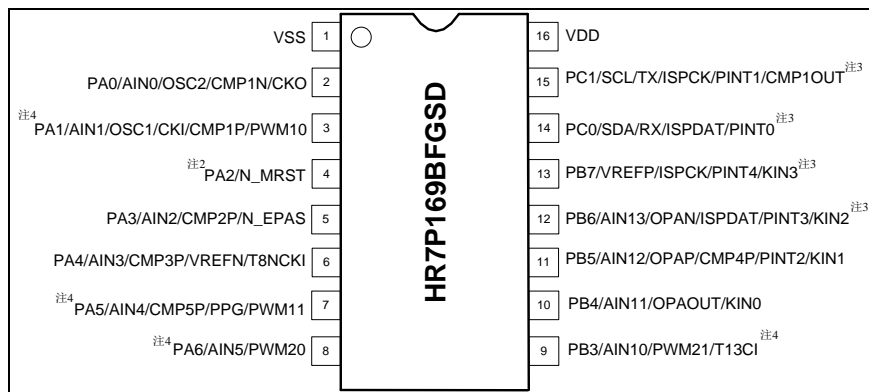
VSS 1
PA0/AIN0/OSC2/CMP1N/CKO 2
注4 PA1/AIN1/OSC1/CKI/CMP1P/PWM10 3
注2 PA2/N_MRST 4
PA3/AIN2/CMP2P/N_EPAS 5
PA4/AIN3/CMP3P/VREFN/T8NCKI 6
注4 PA5/AIN4/CMP5P/PPG/PWM11 7
注4 PA6/AIN5/PWM20 8

HR7P169BFGSD

16 VDD
15 PC1/SCL/TX/ISPCK/PINT1/CMP1OUT 注3
14 PC0/SDA/RX/ISPDAT/PINT0 注3
13 PB7/VREFP/ISPCK/PINT4/KIN3 注3
12 PB6/AIN13/OPAN/ISPDAT/PINT3/KIN2 注3
11 PB5/AIN12/OPAP/CMP4P/PINT2/KIN1
10 PB4/AIN11/OPAOUT/KIN0
9 PB3/AIN10/PWM21/T13CI 注4